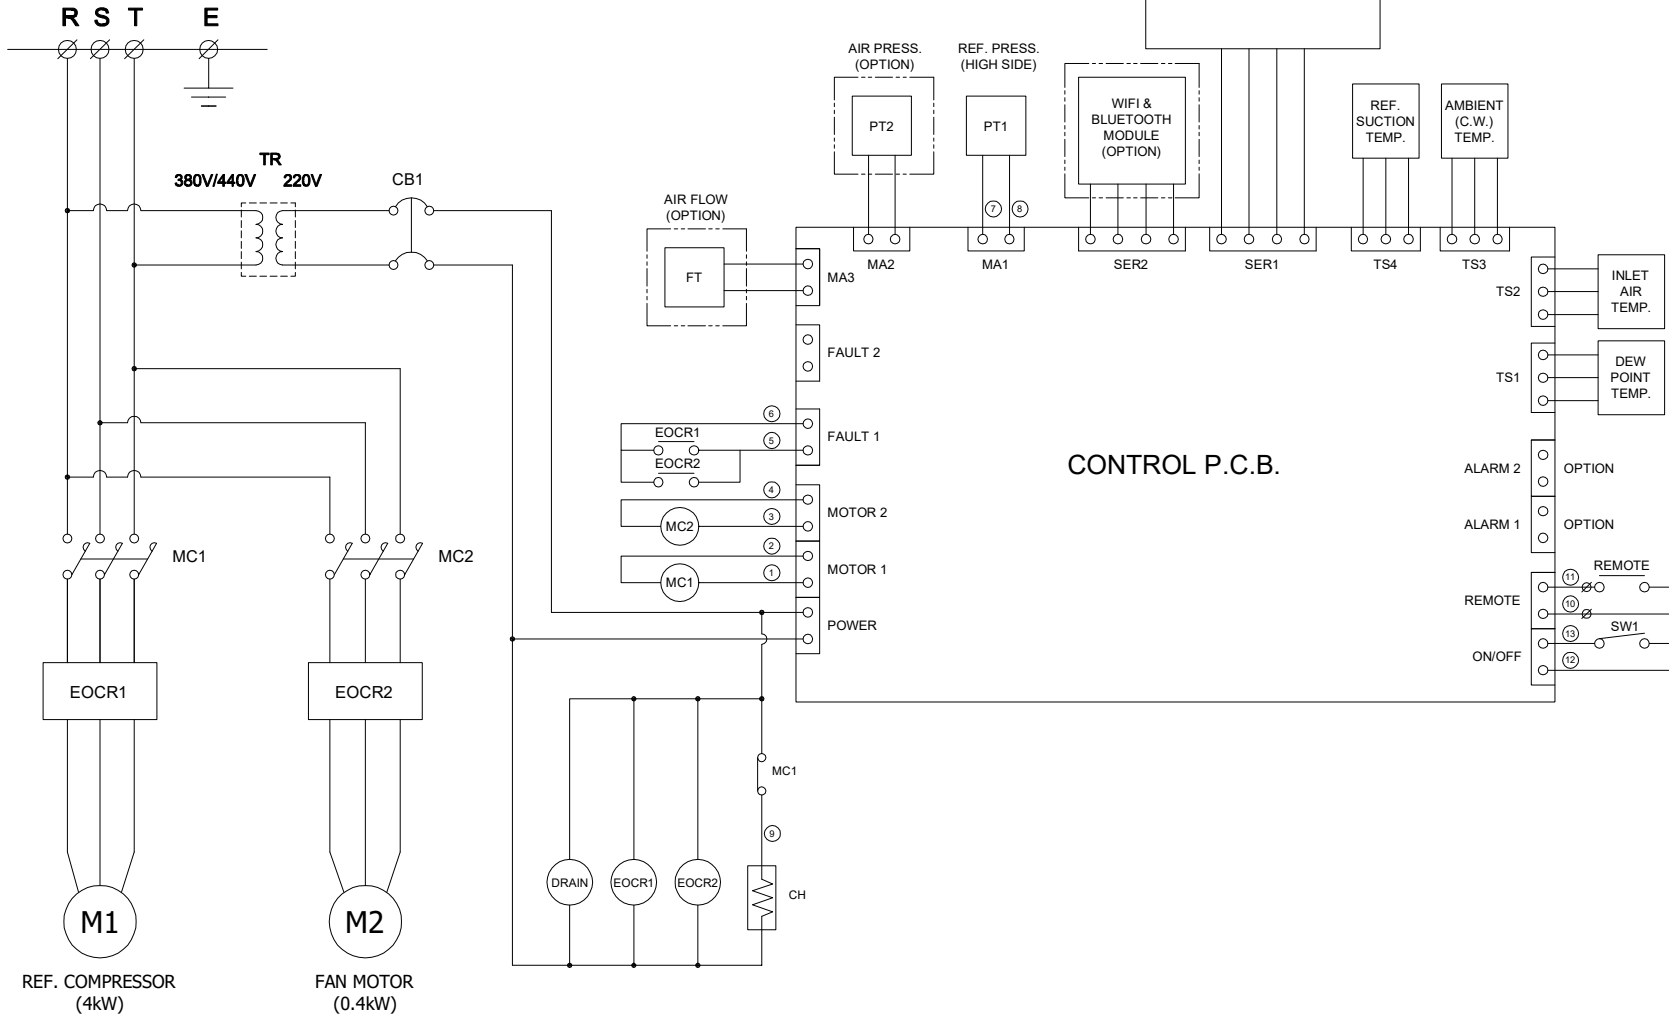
R S T E

TR
380V/440V 220V

CB1

AIR FLOW
(OPTION)

FT

AIR PRESS.
(OPTION)

PT2

REF. PRESS.
(HIGH SIDE)

PT1

WIFI &
BLUETOOTH
MODULE
(OPTION)

REF.
SUCTION
TEMP.

AMBIENT
(C.W.)
TEMP.

7 8

MA2 MA1 SER2 SER1 TS4 TS3

MA3

TS2

INLET
AIR
TEMP.

FAULT 2

TS1

DEW
POINT
TEMP.

6
5
EOCR1
EOCR2
FAULT 1

CONTROL P.C.B.

ALARM 2 OPTION

4
3
MC2
MOTOR 2

ALARM 1 OPTION

2
1
MC1
MOTOR 1

REMOTE
11
10
REMOTE

SW1
13
12
ON/OFF

POWER

MC1 MC2

EOCR1 EOCR2

MC1

9

DRAIN EOCR1 EOCR2 CH

M1 M2

REF. COMPRESSOR
(4kW)

FAN MOTOR
(0.4kW)